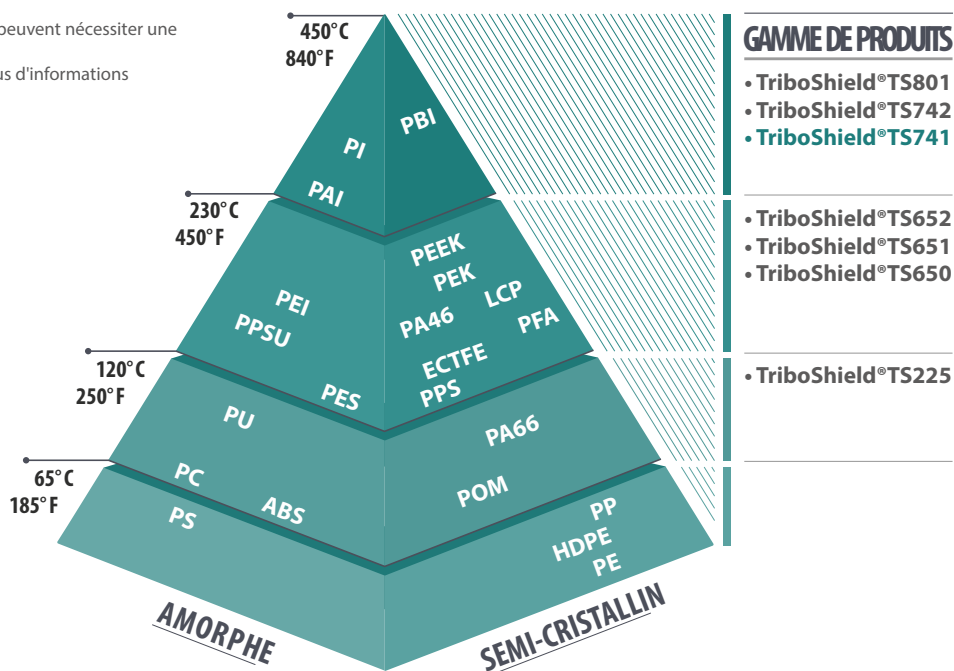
peuvent nécessiter une

us d'informations

450°C
840°F

230°C
450°F

120°C
250°F

65°C
185°F

PBI
PI
PAI

PEEK
PEK
LCP
PEI
PPSU
PA46
PFA
ECTFE
PPS
PES

PU
PA66
PC
POM
ABS
PS
PP
HDPE
PE

AMORPHE
SEMI-CRISTALLIN

GAMME DE PRODUITS
• TriboShield®TS801
• TriboShield®TS742
• TriboShield®TS741

• TriboShield®TS652
• TriboShield®TS651
• TriboShield®TS650

• TriboShield®TS225